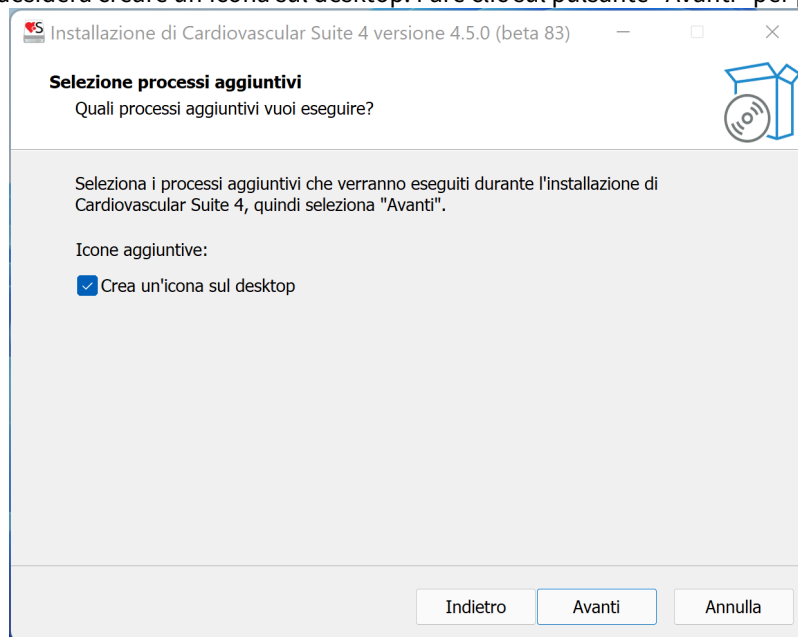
Installazione di Cardiovascular Suite 4 versione 4.5.0 (beta 83)

Selezione processi aggiuntivi
Quali processi aggiuntivi vuoi eseguire?

Seleziona i processi aggiuntivi che verranno eseguiti durante l'installazione di Cardiovascular Suite 4, quindi seleziona "Avanti".

Icone aggiuntive:

Crea un'icona sul desktop

Indietro
Avanti
Annulla